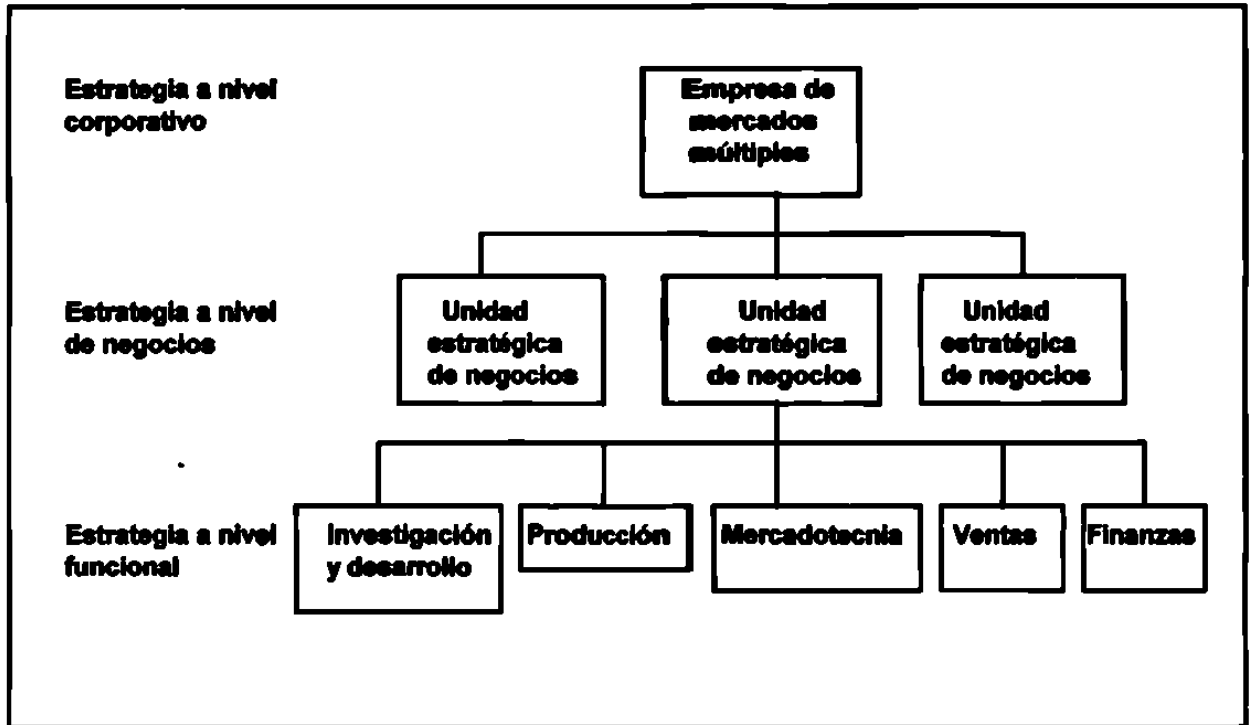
Estrategia a nivel corporativo

Empresa de mercados múltiples

Estrategia a nivel de negocios

Unidad estratégica de negocios

Unidad estratégica de negocios

Unidad estratégica de negocios

Estrategia a nivel funcional

Investigación y desarrollo

Producción

Mercadotecnia

Ventas

Finanzas